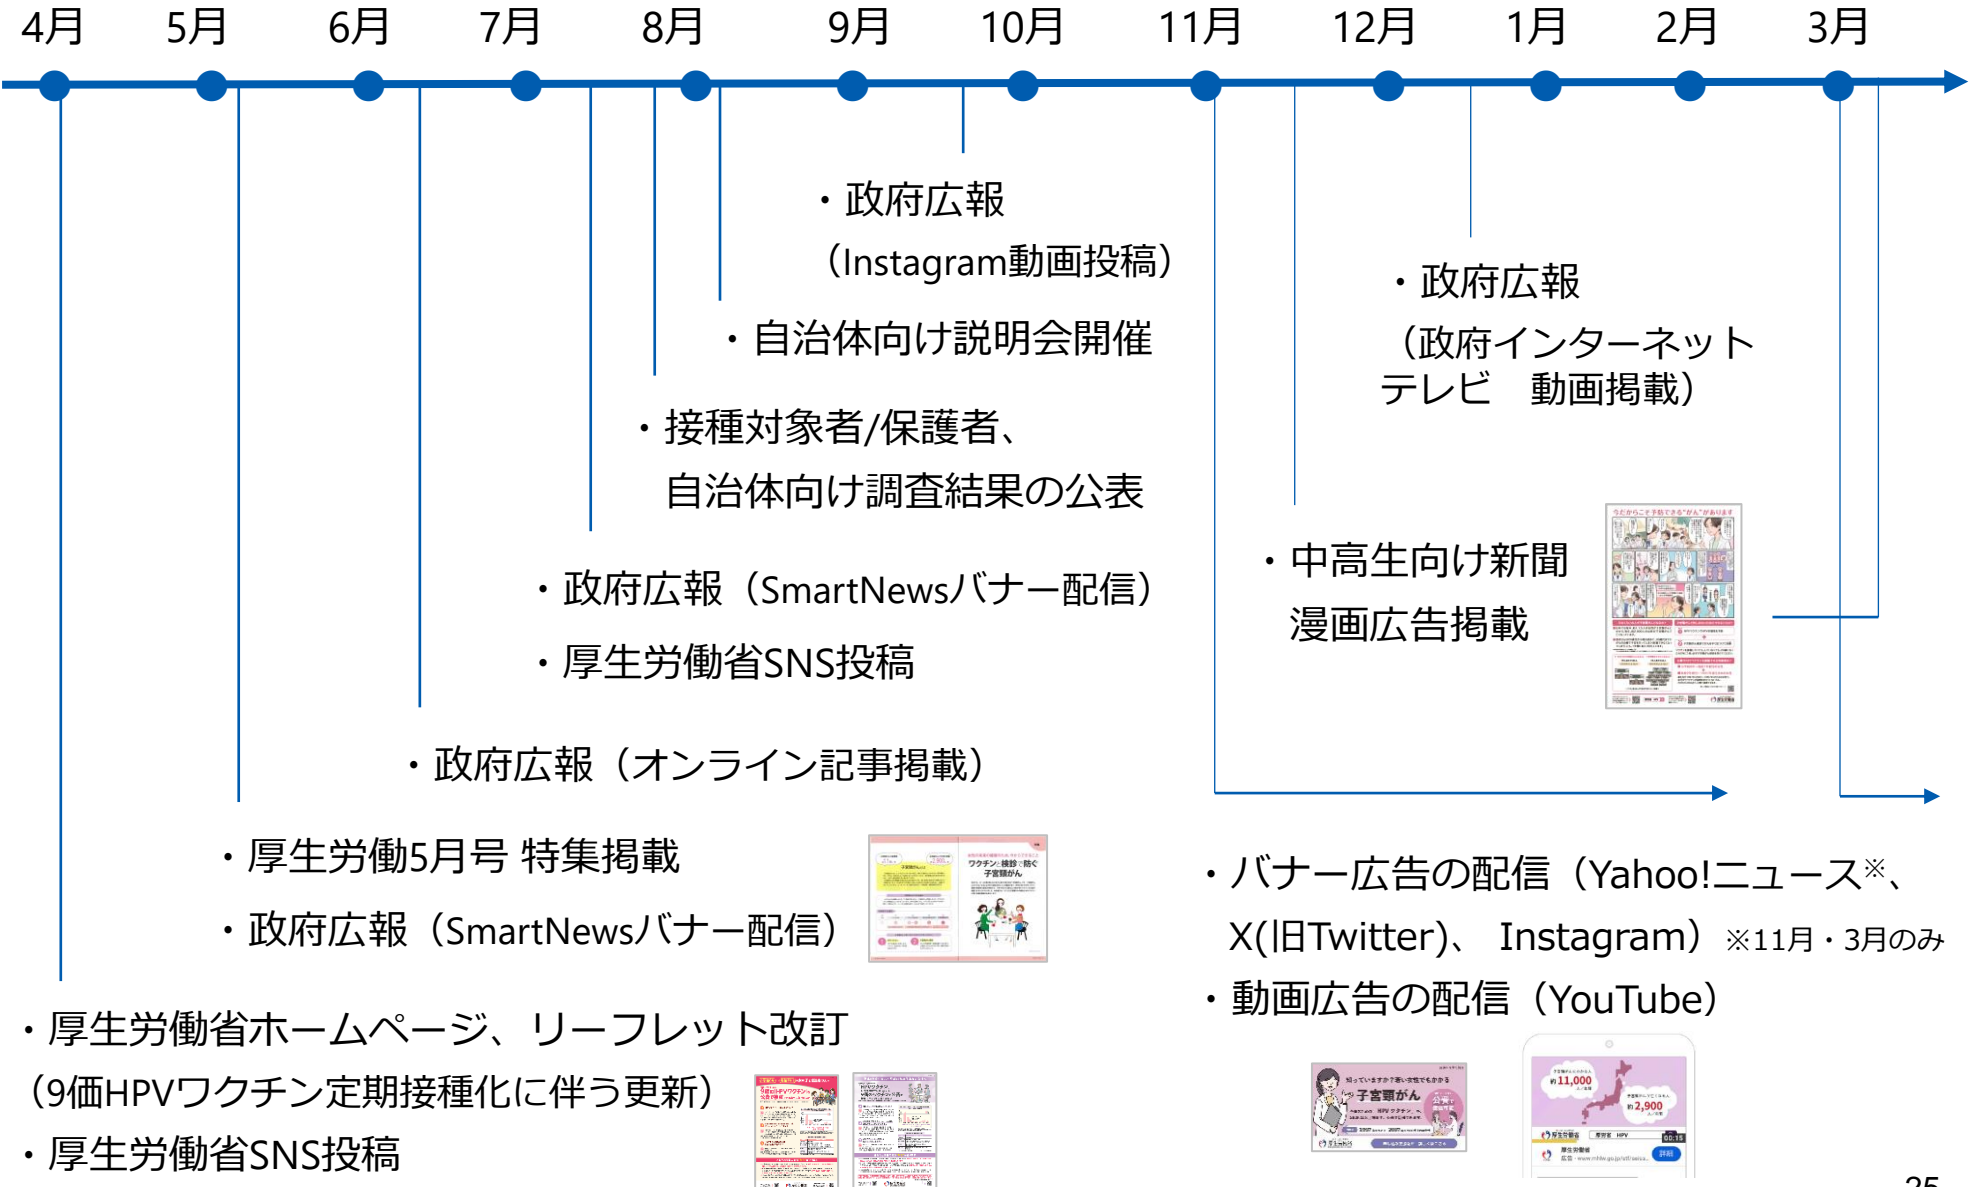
4月 5月 6月 7月 8月 9月 10月 11月 12月 1月 2月 3月

・政府広報
（Instagram動画投稿）

・自治体向け説明会開催

・接種対象者/保護者、
自治体向け調査結果の公表

・政府広報（SmartNewsバナー配信）

・厚生労働省SNS投稿

・政府広報（オンライン記事掲載）

・厚生労働5月号 特集掲載

・政府広報（SmartNewsバナー配信）

・厚生労働省ホームページ、リーフレット改訂
（9価HPVワクチン定期接種化に伴う更新）

・厚生労働省SNS投稿

・政府広報
（政府インターネットテレビ　動画掲載）

・中高生向け新聞
漫画広告掲載

・バナー広告の配信（Yahoo!ニュース※、X(旧Twitter)、 Instagram）※11月・3月のみ

・動画広告の配信（YouTube）

子宮頸がん

約11,000

約2,900

25